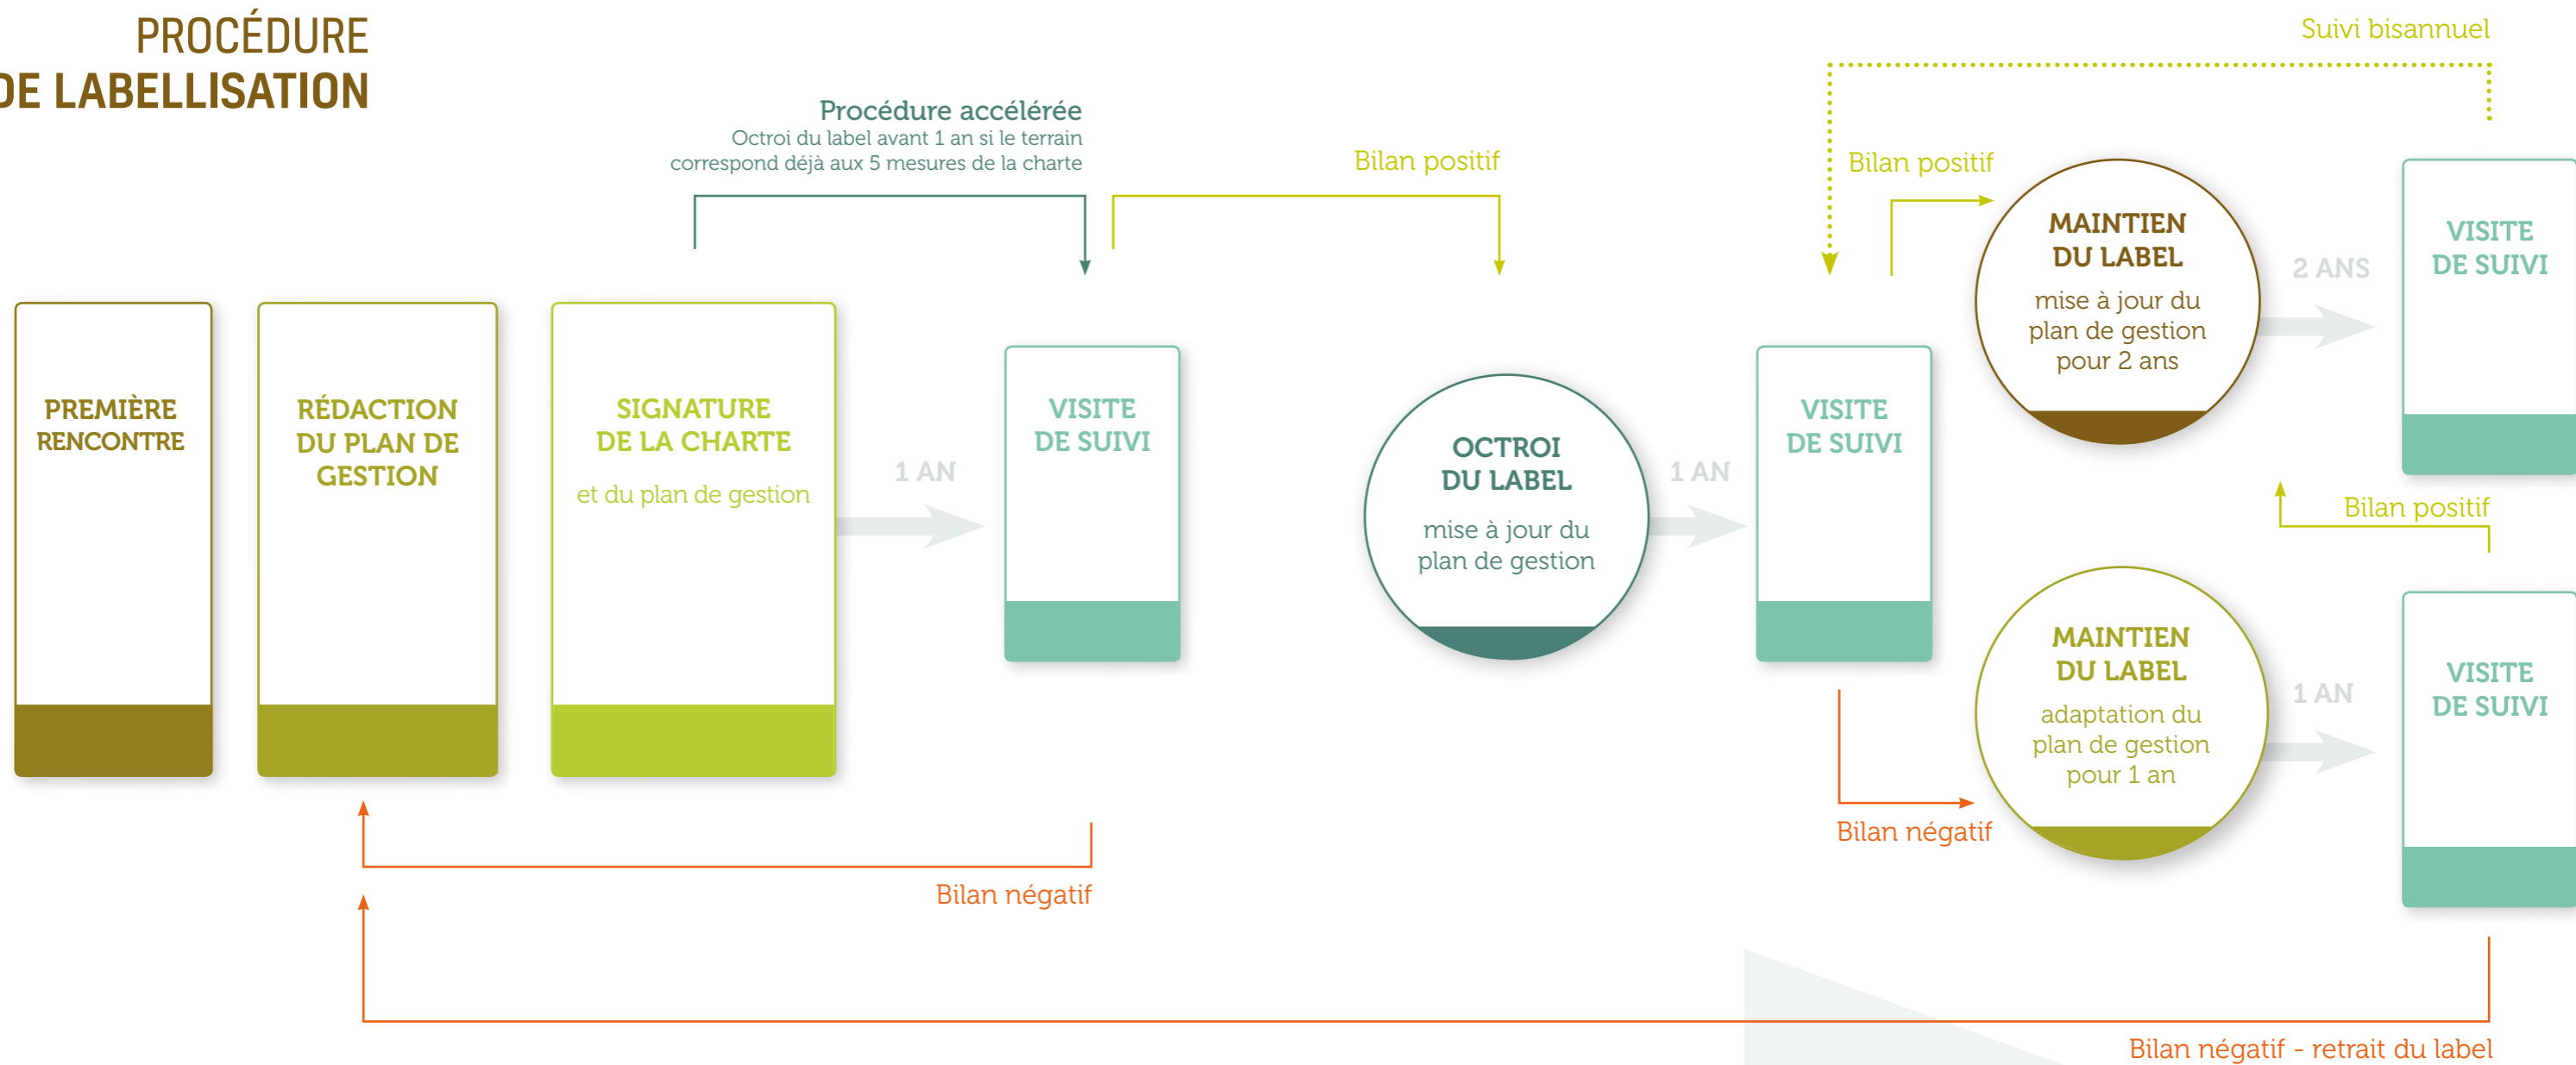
PROCÉDURE
DE LABELLISATION

Procédure accélérée
Octroi du label avant 1 an si le terrain correspond déjà aux 5 mesures de la charte

Bilan positif

Suivi bisannuel

Bilan positif

PREMIÈRE RENCONTRE

RÉDACTION DU PLAN DE GESTION

SIGNATURE DE LA CHARTE
et du plan de gestion

1 AN

VISITE DE SUIVI

OCTROI DU LABEL
mise à jour du plan de gestion

1 AN

VISITE DE SUIVI

MAINTIEN DU LABEL
mise à jour du plan de gestion pour 2 ans

2 ANS

VISITE DE SUIVI

Bilan positif

MAINTIEN DU LABEL
adaptation du plan de gestion pour 1 an

1 AN

VISITE DE SUIVI

Bilan négatif

Bilan négatif

Bilan négatif - retrait du label